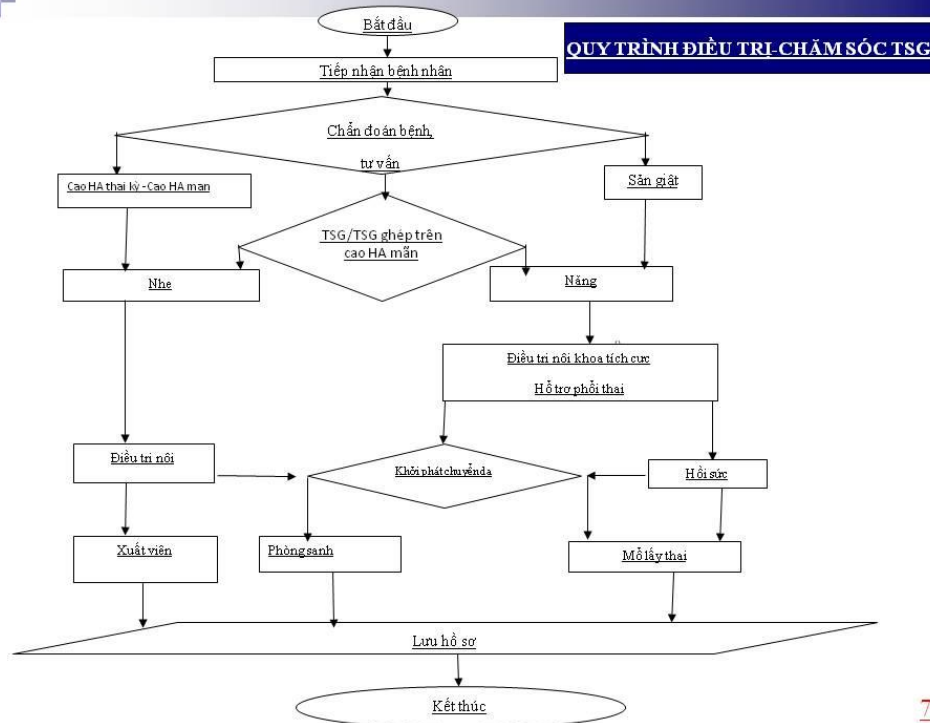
Bắt đầu

QUY TRÌNH ĐIỀU TRỊ-CHĂM SÓC TSG

Tiếp nhận bệnh nhân

Chẩn đoán bệnh, tư vấn

Cao HA thai kỳ -Cao HA man

Sản giật

TSG/TSG ghép trên cao HA mẫn

Nhe

Năng

Điều tri nôi khoa tích cưc

Hỗ trơ phổi thai

Điều tri nôi

Khởi phát chuyển da

Hồi sức

Xuất viên

Phòng sanh

Mổ lấy thai

Lưu hồ sơ

Kết thúc

7